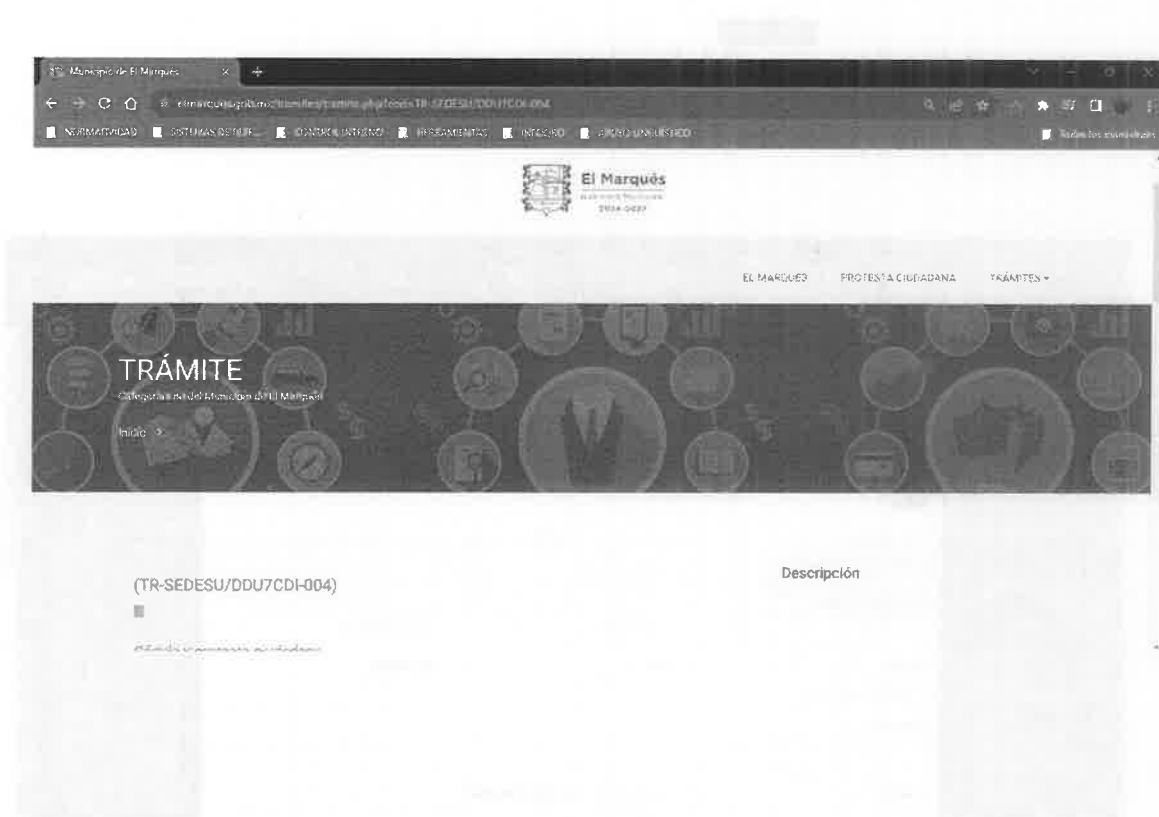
Municipio de El Marqués

elmarques.gob.mx/tramites/tramite.php?code=TR-SEDESU/DDU7CDI-004

NORMATIVIDAD SISTEMAS DE INF... CONTROL INTERNO HERRAMIENTAS INTEGRO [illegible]

Todos los marcadores

El Marqués
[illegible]
2024-2027

EL MARQUÉS PROTESTA CIUDADANA TRÁMITES

TRÁMITE
Catálogo oficial del Municipio de El Marqués
Inicio >

(TR-SEDESU/DDU7CDI-004)

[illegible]

Descripción